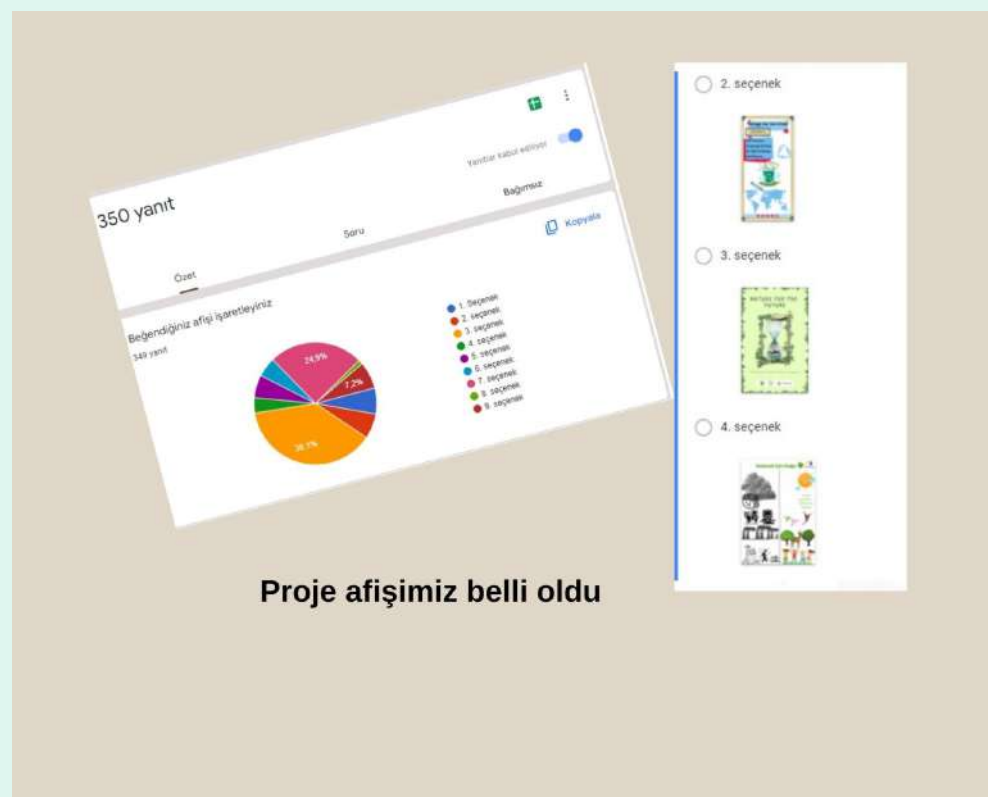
Yanıtlar kabul ediliyor

350 yanıt

Özet

Soru

Bağımsız

Kopyala

Beğendiğiniz afişi işaretleyiniz

349 yanıt

24,9%

7,2%

38,7%

1. Seçenek
2. seçenek
3. seçenek
4. seçenek
5. seçenek
6. seçenek
7. seçenek
8. seçenek
9. seçenek

2. seçenek

3. seçenek

4. seçenek

Proje afişimiz belli oldu